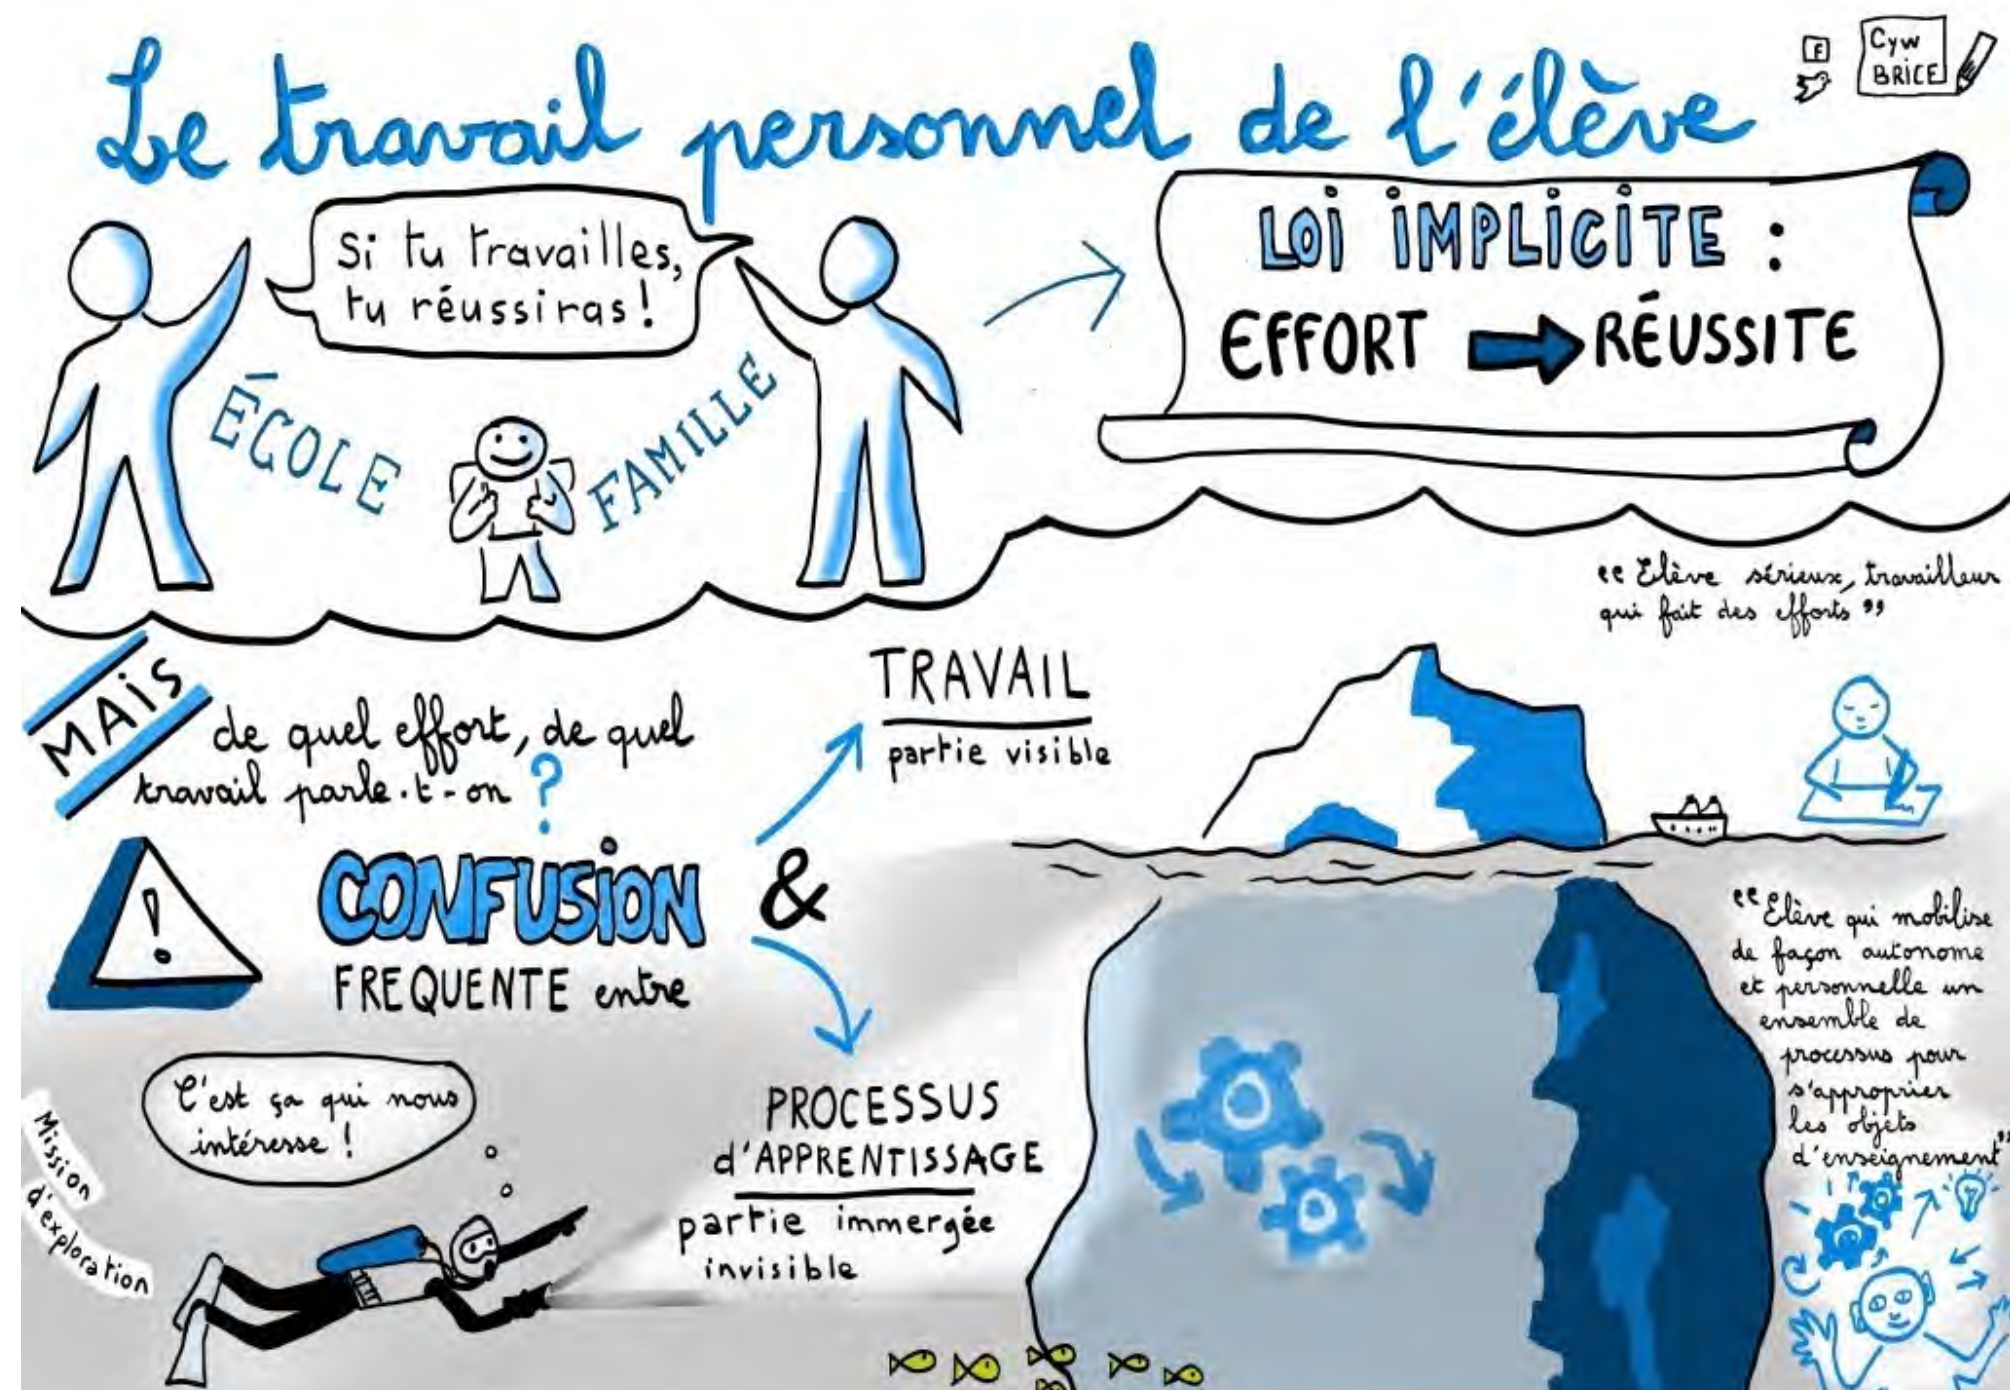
Le travail personnel de l'élève

Cyw BRICE

Si tu travailles, tu réussiras!

ÉCOLE

FAMILLE

LOI IMPLICITE :

EFFORT → RÉUSSITE

"Elève sérieux, travailleur qui fait des efforts"

MAIS de quel effort, de quel travail parle-t-on ?

TRAVAIL

partie visible

CONFUSION FREQUENTE entre

&

PROCESSUS d'APPRENTISSAGE

partie immergée invisible

"Elève qui mobilise de façon autonome et personnelle un ensemble de processus pour s'approprier les objets d'enseignement"

C'est ça qui nous intéresse !

Mission d'exploration